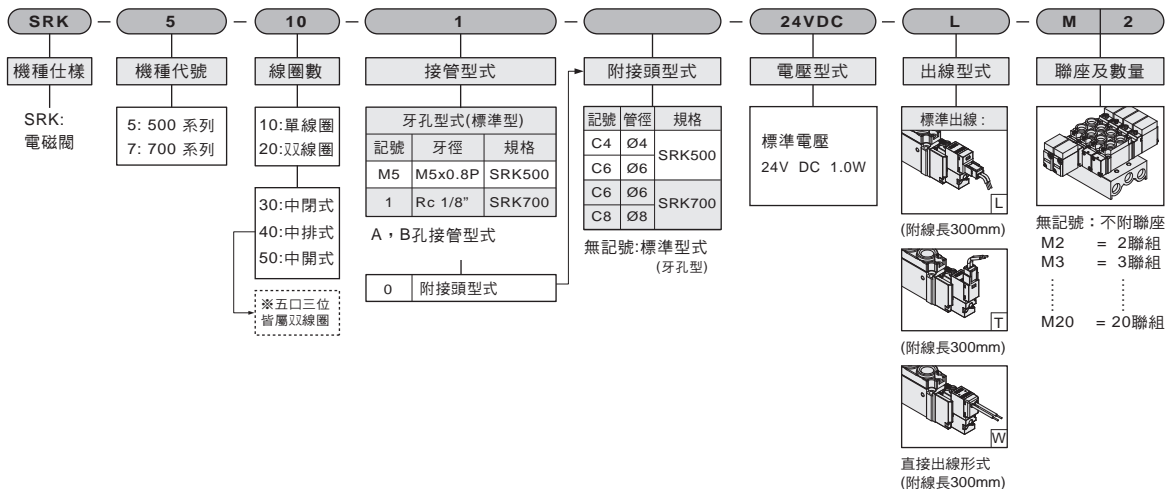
SRK – 5 – 10 – 1 – – 24VDC – L – M 2

機種仕樣

SRK:
電磁閥

機種代號

5: 500 系列
7: 700 系列

線圈數

10:單線圈
20:双線圈

30:中閉式
40:中排式
50:中開式

※五口三位
皆屬双線圈

接管型式

牙孔型式(標準型)

| 記號 | 牙徑 | 規格 |
|---|---|---|
| M5 | M5x0.8P | SRK500 |
| 1 | Rc 1/8" | SRK700 |

A，B孔接管型式

| 0 | 附接頭型式 |
|---|---|

附接頭型式

| 記號 | 管徑 | 規格 |
|---|---|---|
| C4 | Ø4 | SRK500 |
| C6 | Ø6 | SRK500 |
| C6 | Ø6 | SRK700 |
| C8 | Ø8 | SRK700 |

無記號:標準型式
(牙孔型)

電壓型式

標準電壓
24V DC 1.0W

出線型式

標準出線 :

L

(附線長300mm)

T

(附線長300mm)

W

直接出線形式
(附線長300mm)

聯座及數量

無記號 : 不附聯座
M2 = 2聯組
M3 = 3聯組
M20 = 20聯組